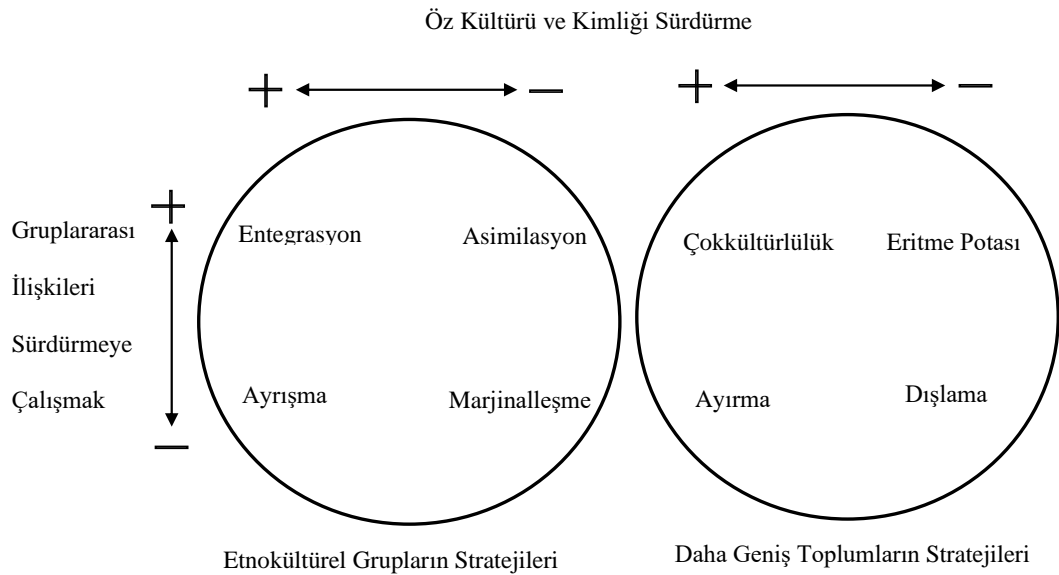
Öz Kültürü ve Kimliği Sürdürme

+ —

+ —

+

Gruplararası

İlişkileri

Sürdürmeye

Çalışmak

—

Entegrasyon

Asimilasyon

Ayrışma

Marjinalleşme

Çokkültürlülük

Eritme Potası

Ayırma

Dışlama

Etnokültürel Grupların Stratejileri

Daha Geniş Toplumların Stratejileri